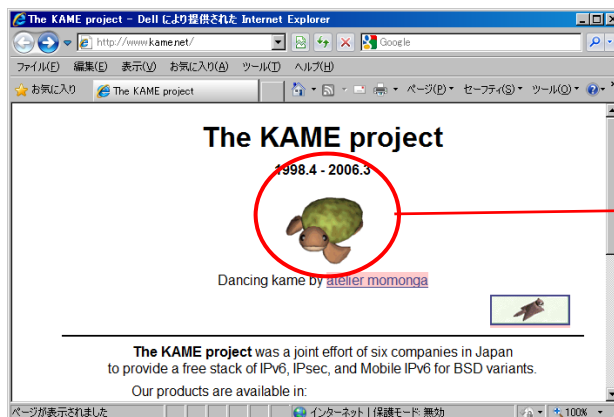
The KAME project - Dell により提供された Internet Explorer

http://www.kame.net/

Google

ファイル(F) 編集(E) 表示(V) お気に入り(A) ツール(T) ヘルプ(H)

お気に入り

The KAME project

ページ(P) セーフティ(S) ツール(O)

The KAME project

1998.4 - 2006.3

Dancing kame by atelier momonga

The KAME project was a joint effort of six companies in Japan to provide a free stack of IPv6, IPsec, and Mobile IPv6 for BSD variants.

Our products are available in:

ページが表示されました

インターネット | 保護モード: 無効

100%